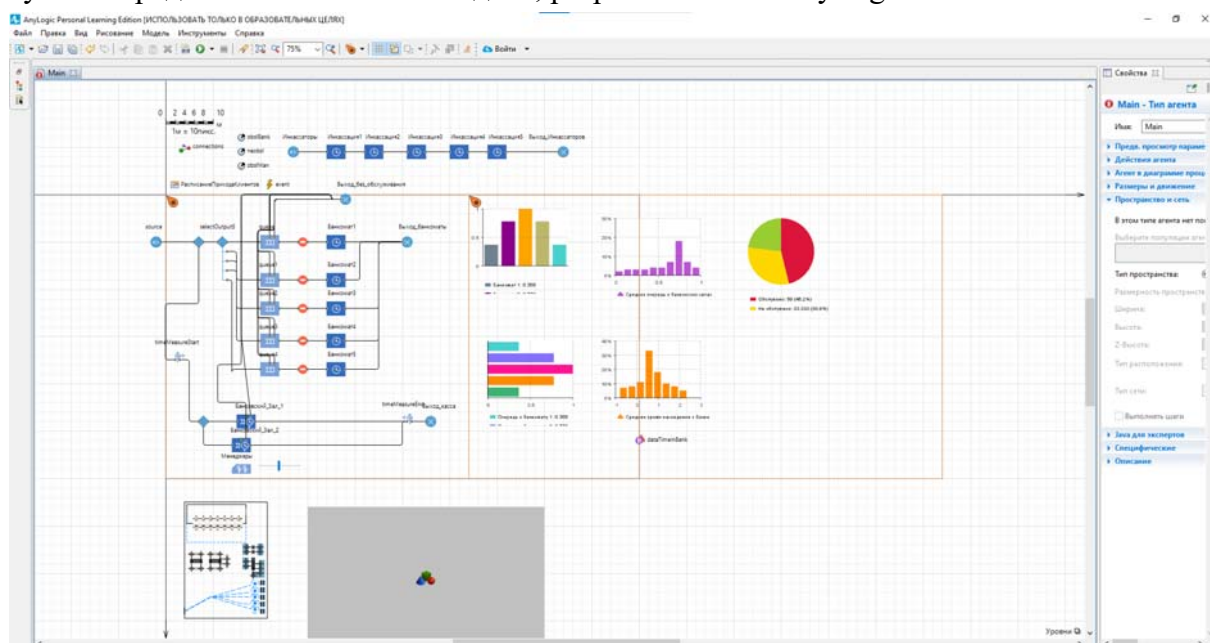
AnyLogic Personal Learning Edition [ИСПОЛЬЗОВАТЬ ТОЛЬКО В ОБРАЗОВАТЕЛЬНЫХ ЦЕЛЯХ]
Файл Правка Вид Рисование Модель Инструменты Справка
75%
Войти
Main
0 2 4 6 8 10
1м = 10пикс.
connections
sbsBank
restel
sbsMan
Инкассаторы Инкассация1 Инкассация2 Инкассация3 Инкассация4 Инкассация5 Выход_Инкассаторов
РасписаниеПриходаКлиентов event
Выход_без_обслуживания
source selectOutput2
Банкомат1 Выход_Банкоматы
Банкомат2
Банкомат3
Банкомат4
Банкомат5
timeMeasureStart
timeMeasureEnd Выход_касса
Банковский_Зал_1
Банковский_Зал_2
Менеджеры
Банкомат 1: 0.300
Средняя очередь к банкоматам сети
Обслужено: 56 (46.2%)
Не обслужено: 65.000 (53.8%)
Очередь к банкомату 1: 0.300
Среднее время нахождения в банке
dataTimeInBank
Уровни
Свойства
Main - Тип агента
Имя: Main
Предв. просмотр параме
Действия агента
Агент в диаграмме проц
Размеры и движение
Пространство и сеть
В этом типе агента нет по
Выберите популяцию аген
Тип пространства:
Размерность пространств
Ширина:
Высота:
Z-Высота:
Тип расположения:
Тип сети:
Выполнять шаги
Java для экспертов
Специфические
Описание